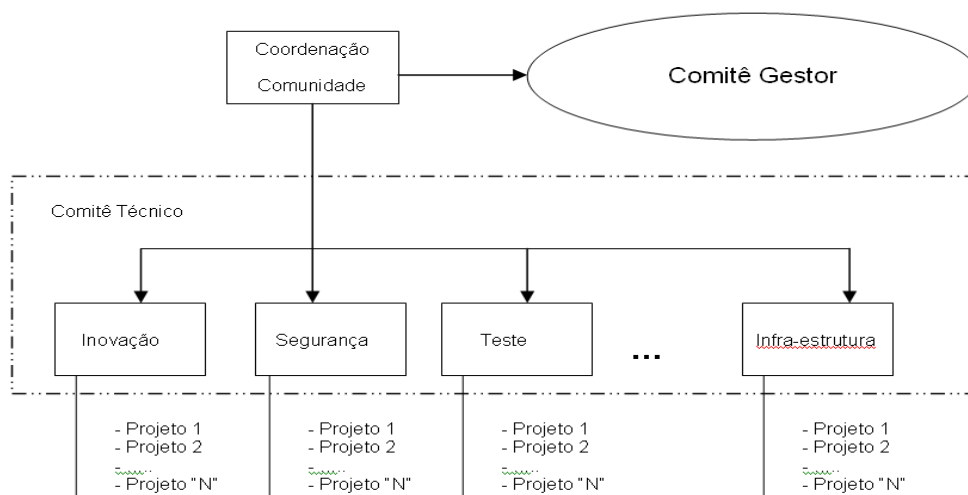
Coordenação
Comunidade

Comitê Gestor

Comitê Técnico

Inovação

Segurança

Teste

...

Infra-estrutura

- Projeto 1
- Projeto 2
-.....
- Projeto "N"

- Projeto 1
- Projeto 2
-.....
- Projeto "N"

- Projeto 1
- Projeto 2
-.....
- Projeto "N"

- Projeto 1
- Projeto 2
-.....
- Projeto "N"